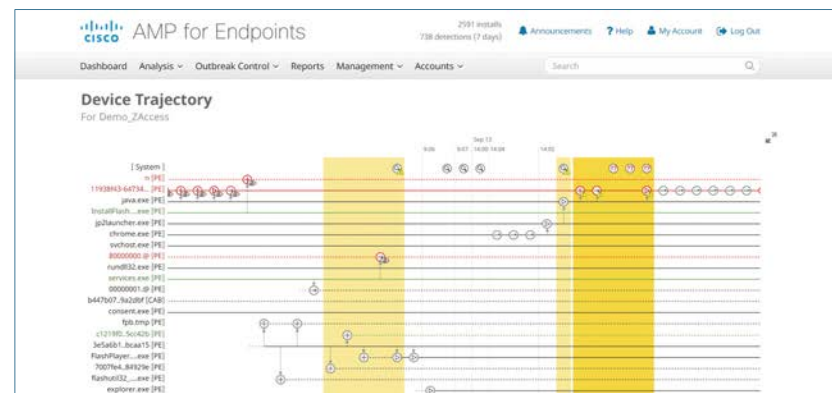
cisco AMP for Endpoints

2591 installs
738 detections (7 days)

Announcements ? Help My Account Log Out

Dashboard Analysis Outbreak Control Reports Management Accounts

Search

Device Trajectory
For Demo_ZAccess

Sep 13
9:06 9:07 14:00 14:04 14:55

[ System ]
n [PE]
11938N3-64734... [PE]
java.exe [PE]
InstallFlash....exe [PE]
jp2launcher.exe [PE]
chrome.exe [PE]
svchost.exe [PE]
80000000.@ [PE]
rundll32.exe [PE]
services.exe [PE]
00000001.@ [PE]
b447b07...9a2dbf [CAB]
consent.exe [PE]
fpb.tmp [PE]
c12180...5cc42b [PE]
3e5a6b1...bcaa15 [PE]
FlashPlayer....exe [PE]
7007fe4...84929e [PE]
flashutil32_....exe [PE]
explorer.exe [PE]